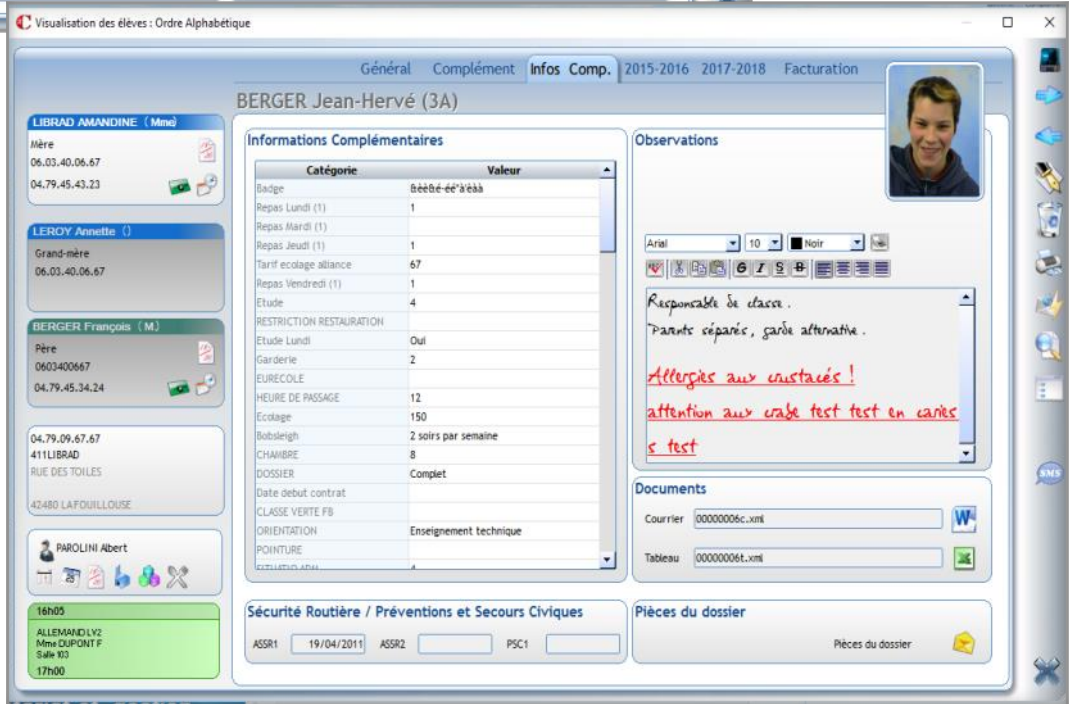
Visualisation des élèves : Ordre Alphabétique

Général Complément Infos Comp. 2015-2016 2017-2018 Facturation

BERGER Jean-Hervé (3A)

LIBRAD AMANDINE (Mme)
Mère
06.03.40.06.67
04.79.45.43.23

LEROY Annette ()
Grand-mère
06.03.40.06.67

BERGER François (M.)
Père
0603400667
04.79.45.34.24

04.79.09.67.67
411LIBRAD
RUE DES TOILES

42480 LAFOUILLOUSE

PAROLINI Albert

16h05
ALLEMAND LV2
Mme DUPONT F
Salle 103
17h00

Informations Complémentaires

| Catégorie | Valeur |
|---|---|
| Badge | &éè&é-éé'à'èàà |
| Repas Lundi (1) | 1 |
| Repas Mardi (1) | |
| Repas Jeudi (1) | 1 |
| Tarif ecolage alliance | 67 |
| Repas Vendredi (1) | 1 |
| Etude | 4 |
| RESTRICTION RESTAURATION | |
| Etude Lundi | Oui |
| Garderie | 2 |
| EURECOLE | |
| HEURE DE PASSAGE | 12 |
| Ecolage | 150 |
| Bobsleigh | 2 soirs par semaine |
| CHAMBRE | 8 |
| DOSSIER | Complet |
| Date debut contrat | |
| CLASSE VERTE FB | |
| ORIENTATION | Enseignement technique |
| POINTURE | |
| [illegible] | 4 |

Observations

Arial 10 Noir

Responsable de classe.
Parents séparés, garde alternative.
Allergies aux crustacés !
attention aux crabe test test en caries s test

Documents
Courrier 00000006c.xml
Tableau 00000006t.xml

Sécurité Routière / Préventions et Secours Civiques
ASSR1 19/04/2011 ASSR2 PSC1

Pièces du dossier
Pièces du dossier

SMS